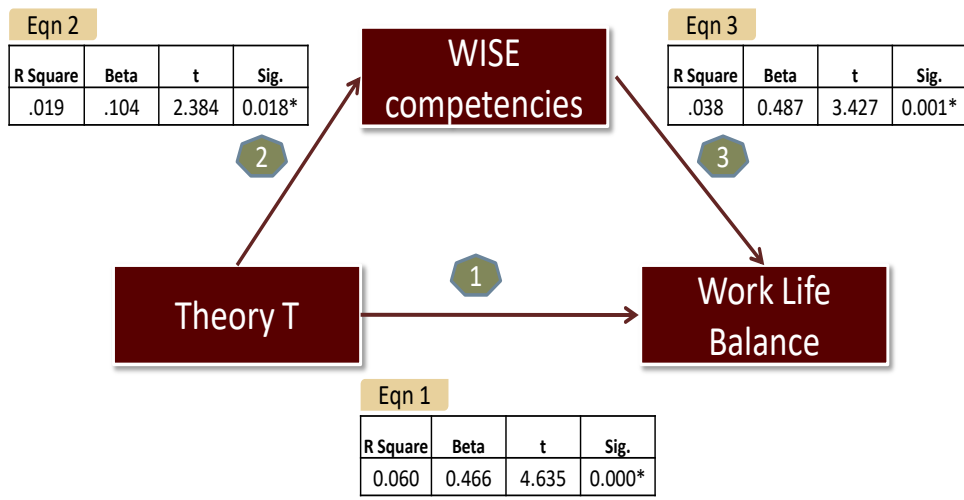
Eqn 2

| R Square | Beta | t | Sig. |
|---|---|---|---|
| .019 | .104 | 2.384 | 0.018* |

WISE competencies

Eqn 3

| R Square | Beta | t | Sig. |
|---|---|---|---|
| .038 | 0.487 | 3.427 | 0.001* |

2

3

1

Theory T

Work Life Balance

Eqn 1

| R Square | Beta | t | Sig. |
|---|---|---|---|
| 0.060 | 0.466 | 4.635 | 0.000* |